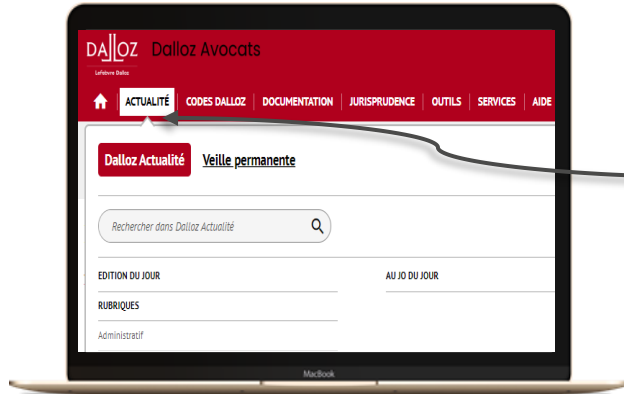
DALLOZ Dalloz Avocats

Lefebvre Dalloz

ACTUALITÉ | CODES DALLOZ | DOCUMENTATION | JURISPRUDENCE | OUTILS | SERVICES | AIDE

Dalloz Actualité Veille permanente

Rechercher dans Dalloz Actualité

EDITION DU JOUR

AU JO DU JOUR

RUBRIQUES

Administratif

MacBook